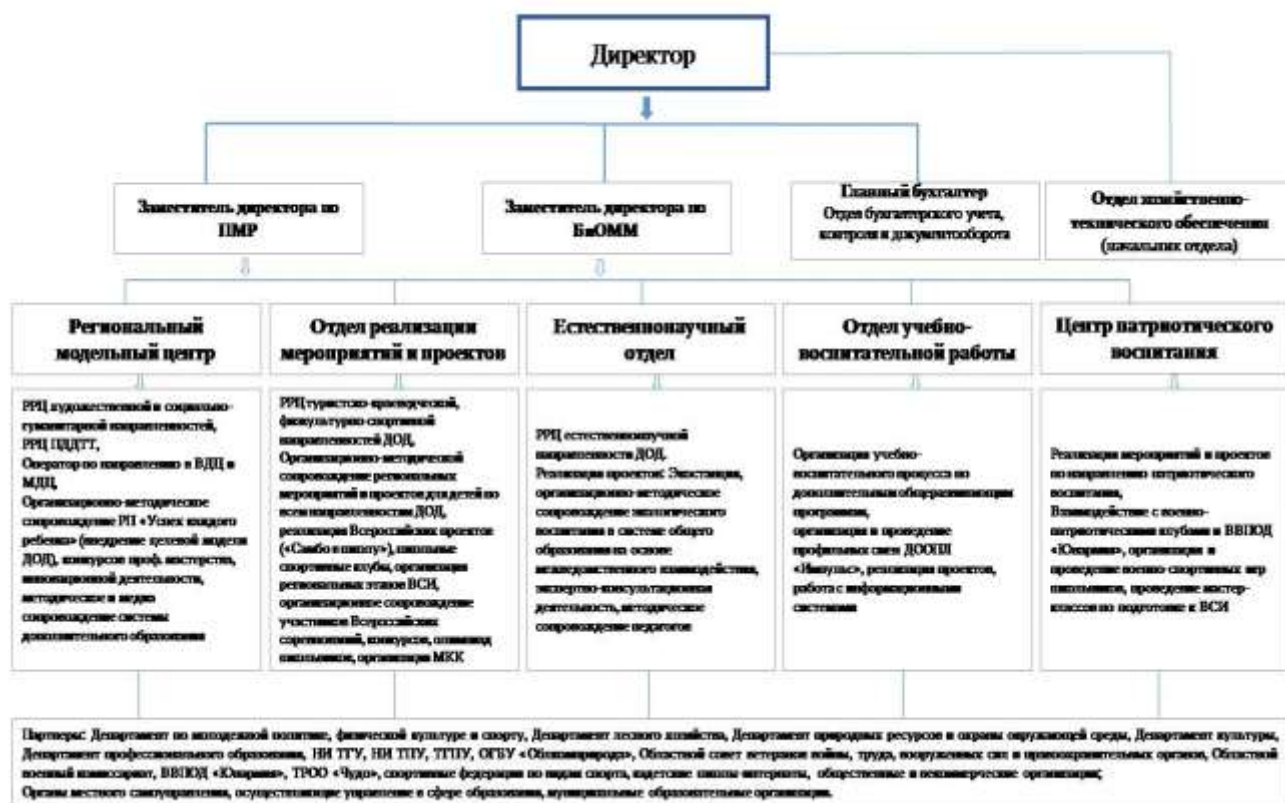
Директор

Заместитель директора по ПМР

Заместитель директора по БиОММ

Главный бухгалтер
Отдел бухгалтерского учета, контроля и документооборота

Отдел хозяйственно-технического обеспечения (начальник отдела)

Региональный модельный центр

Отдел реализации мероприятий и проектов

Естественнонаучный отдел

Отдел учебно-воспитательной работы

Центр патриотического воспитания

РРЦ художественной и социально-гуманитарной направленностей, РРЦ ЦДДТТ, Оператор по направлению в ВДЦ и МДЦ, Организационно-методическое сопровождение РП «Успех каждого ребенка» (внедрение целевой модели ДОД), конкурсов проф. мастерства, инновационной деятельности, методическое и медиа сопровождение системы дополнительного образования

РРЦ туристско-краеведческой, физкультурно-спортивной направленностей ДОД, Организационно-методической сопровождение региональных мероприятий и проектов для детей по всем направленностям ДОД, реализация Всероссийских проектов («Самбо в школу»), школьные спортивные клубы, организация региональных этапов ВСИ, организационное сопровождение участников Всероссийских соревнований, конкурсов, олимпиад школьников, организация МКК

РРЦ естественнонаучной направленности ДОД. Реализация проектов: Экостанция, организационно-методическое сопровождение экологического воспитания в системе общего образования на основе межведомственного взаимодействия, экспертно-консультационная деятельность, методическое сопровождение педагогов

Организация учебно-воспитательного процесса по дополнительным общеразвивающим программам, организация и проведение профильных смен ДООПП «Импульс», реализация проектов, работа с информационными системами

Реализация мероприятий и проектов по направлению патриотического воспитания, Взаимодействие с военно-патриотическими клубами и ВВПОД «Юнармия», организация и проведение военно-спортивных игр школьников, проведение мастер-классов по подготовке к ВСИ

Партнеры: Департамент по молодежной политике, физической культуре и спорту, Департамент лесного хозяйства, Департамент природных ресурсов и охраны окружающей среды, Департамент культуры, Департамент профессионального образования, НИ ТГУ, НИ ТПУ, ТГПУ, ОГБУ «Облкомприрода», Областной совет ветеранов войны, труда, вооруженных сил и правоохранительных органов, Областной военный комиссариат, ВВПОД «Юнармия», ТРОО «Чудо», спортивные федерации по видам спорта, кадетские школы-интернаты, общественные и некоммерческие организации;
Органы местного самоуправления, осуществляющие управление в сфере образования, муниципальные образовательные организации.